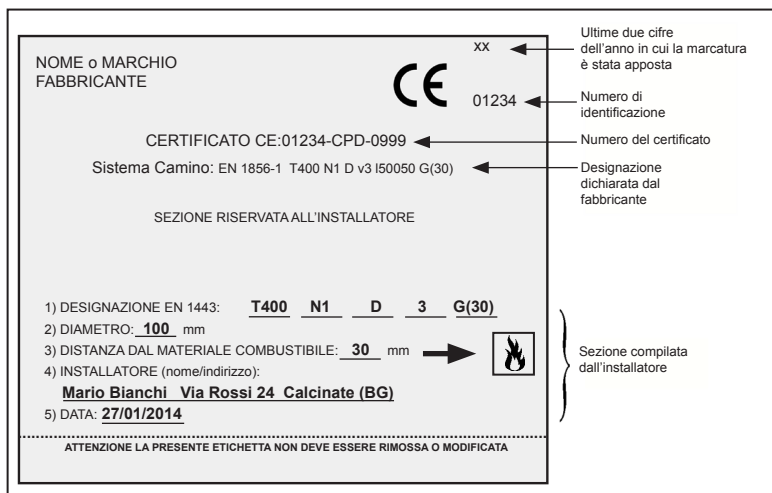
NOME o MARCHIO FABBRICANTE

xx

CE

01234

Ultime due cifre dell'anno in cui la marcatura è stata apposta

Numero di identificazione

CERTIFICATO CE:01234-CPD-0999

Numero del certificato

Sistema Camino: EN 1856-1 T400 N1 D v3 I50050 G(30)

Designazione dichiarata dal fabbricante

SEZIONE RISERVATA ALL'INSTALLATORE

1) DESIGNAZIONE EN 1443: T400 N1 D 3 G(30)
2) DIAMETRO: 100 mm
3) DISTANZA DAL MATERIALE COMBUSTIBILE: 30 mm
4) INSTALLATORE (nome/indirizzo):
Mario Bianchi Via Rossi 24 Calcinate (BG)
5) DATA: 27/01/2014

Sezione compilata dall'installatore

ATTENZIONE LA PRESENTE ETICHETTA NON DEVE ESSERE RIMOSSA O MODIFICATA